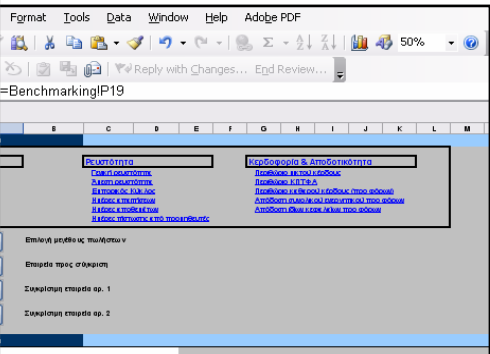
Format Tools Data Window Help Adobe PDF

50%

Reply with Changes... End Review...

=BenchmarkingIP19

B C D E F G H I J K L M

Ρευστότητα
Γενική ρευστότητα
Άμεση ρευστότητα
Ταμειακός Κύκλος
Ημέρες εισπράξεων
Ημέρες αποθεμάτων
Ημέρες πίστωσης από προμηθευτές

Κερδοφορία & Αποδοτικότητα
Περιθώριο μικτού κέρδους
Περιθώριο ΚΠΤΦΑ
Περιθώριο καθαρού κέρδους (προ φόρων)
Απόδοση συνολικού ενεργητικού (προ φόρων)
Απόδοση ιδίων κεφαλαίων (προ φόρων)

Επιλογή μεγέθους πωλήσεων

Εταιρεία προς σύγκριση

Συγκρισιμη εταιρεία αρ. 1

Συγκρισιμη εταιρεία αρ. 2